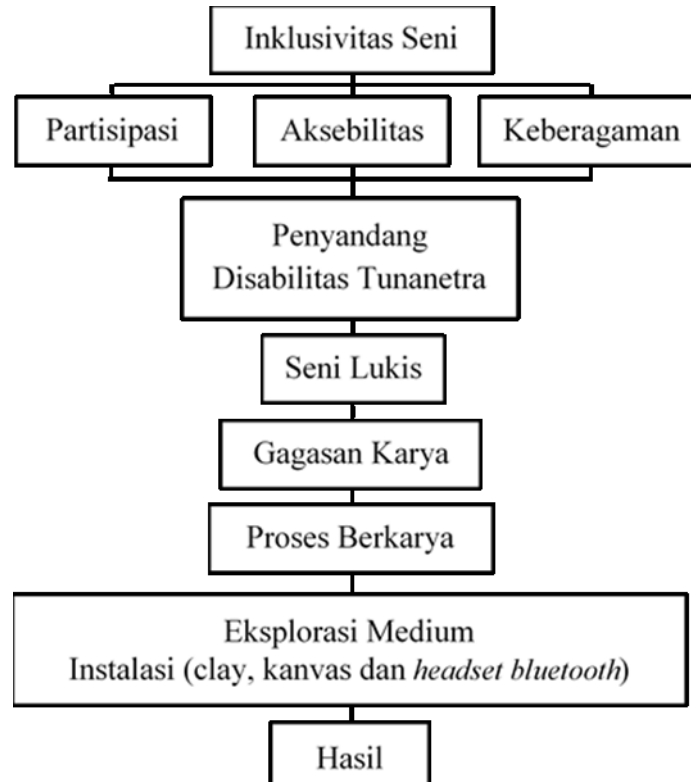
Inklusivitas Seni

Partisipasi

Aksebilitas

Keberagaman

Penyandang Disabilitas Tunanetra

Seni Lukis

Gagasan Karya

Proses Berkarya

Eksplorasi Medium
Instalasi (clay, kanvas dan *headset bluetooth*)

Hasil